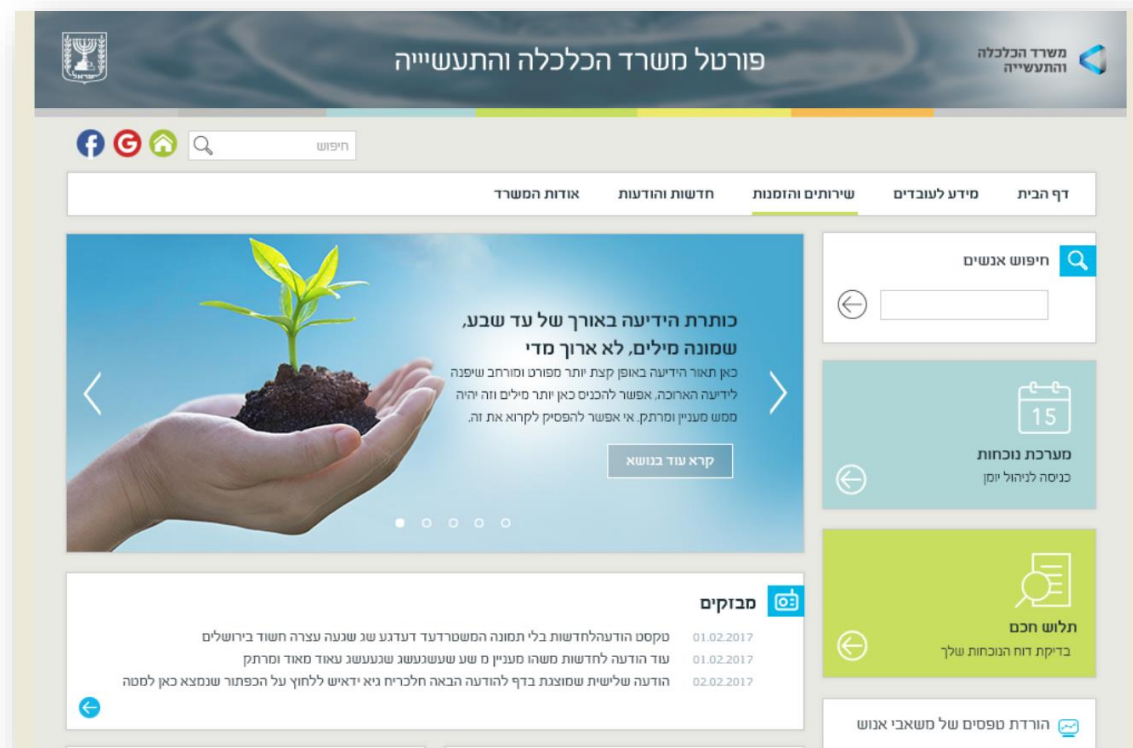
משרד הכלכלה והתעשייה

פורטל משרד הכלכלה והתעשייה

חיפוש

דף הבית | מידע לעובדים | שירותים והזמנות | חדשות והודעות | אודות המשרד

חיפוש אנשים

כותרת הידיעה באורך של עד שבע, שמונה מילים, לא ארוך מדי

כאן תאור הידיעה באופן קצת יותר מפורט ומורחב שיפנה לידיעה הארוכה. אפשר להכניס כאן יותר מילים וזה יהיה ממש מעניין ומרתק. אי אפשר להפסיק לקרוא את זה.

קרא עוד בנושא

15

מערכת נוכחות
כניסה לניהול יומן

מבזקים

01.02.2017 טקסט הודעהלחדשות בלי תמונה המשטרדעד דעדגע שג שגעה עצרה חשוד בירושלים
01.02.2017 עוד הודעה לחדשות משהו מעניין מ שע שעשגעשג שגעעשג עאוד מאוד ומרתק
02.02.2017 הודעה שלישית שמוצגת בדף להודעה הבאה חלכריח גיא ידאיש ללחוץ על הכפתור שנמצא כאן למטה

תלוש חכם
בדיקת דוח הנוכחות שלך

הורדת טפסים של משאבי אנוש